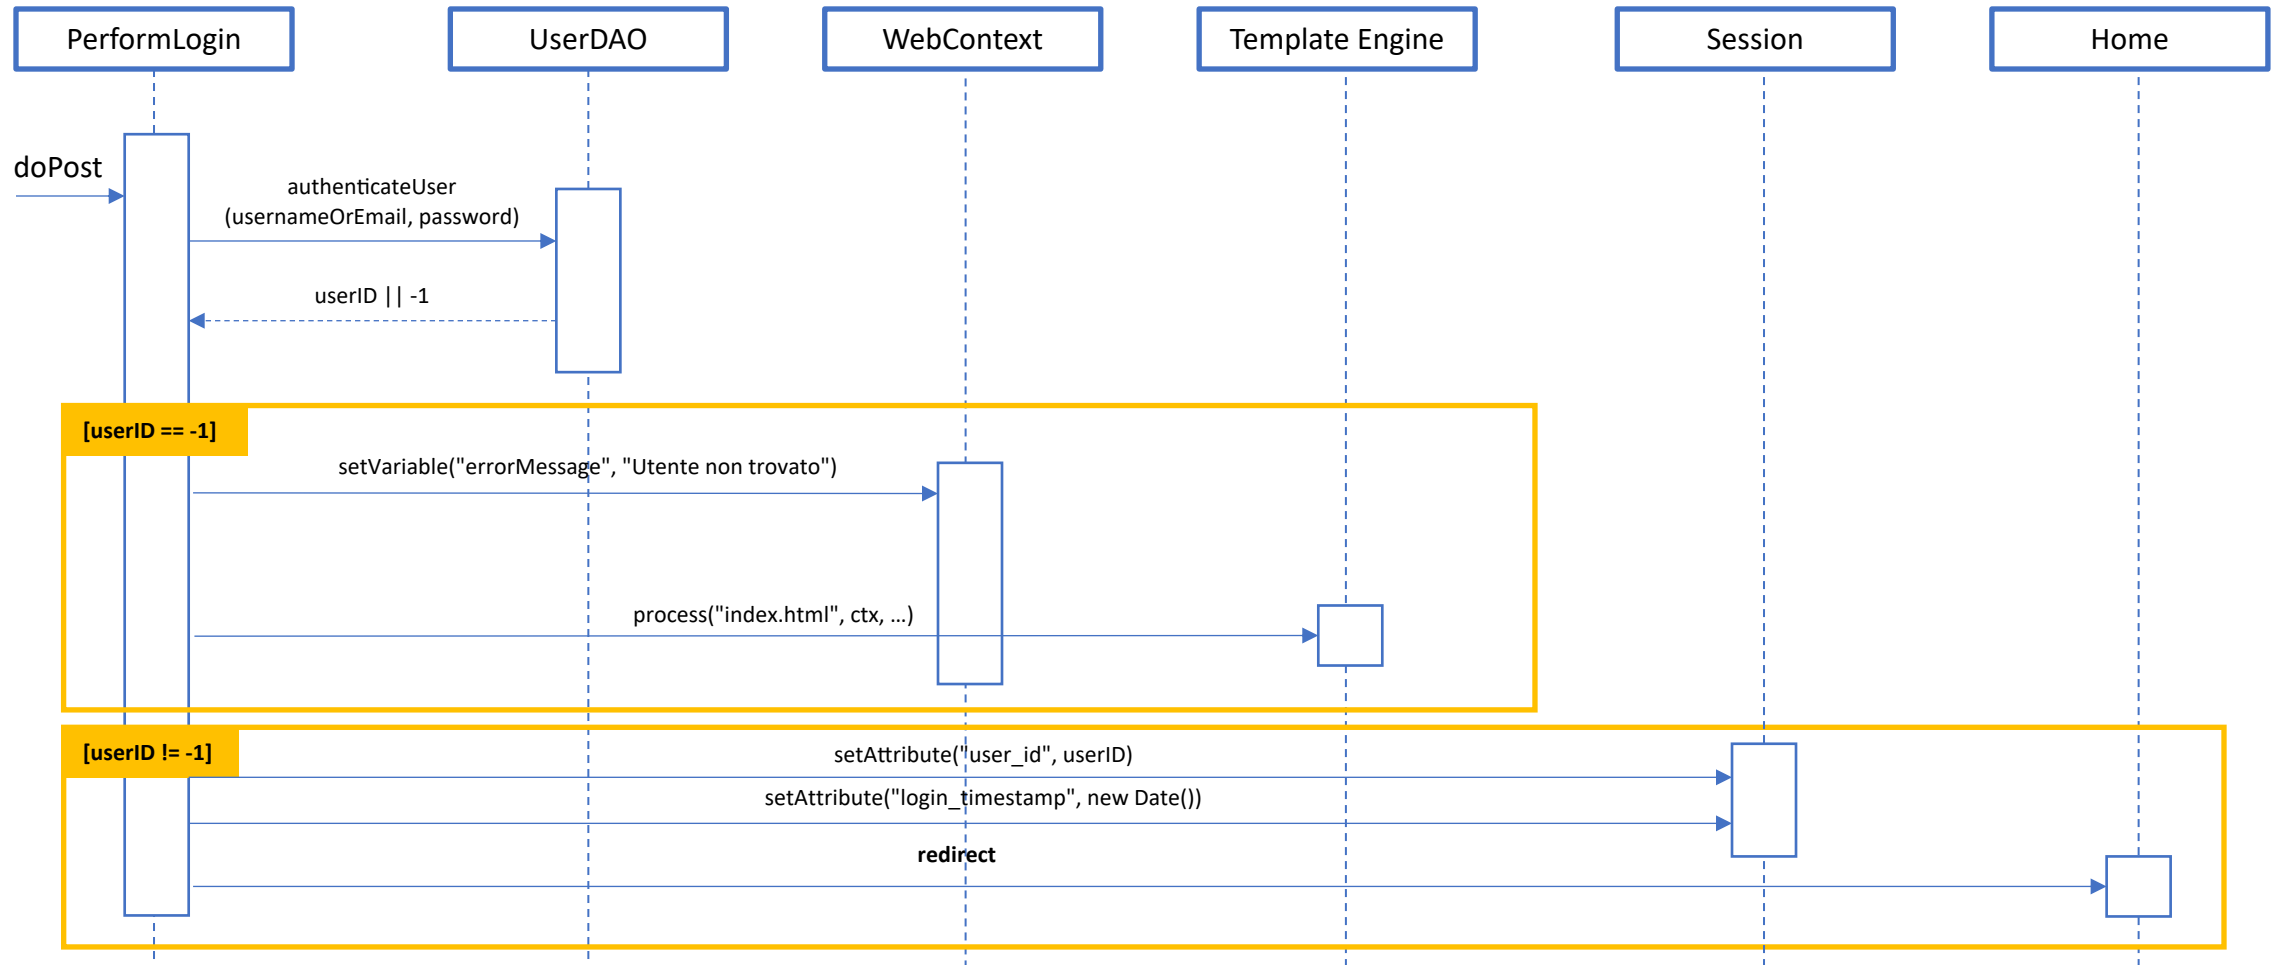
PerformLogin

UserDAO

WebContext

Template Engine

Session

Home

doPost

authenticateUser (usernameOrEmail, password)

userID || -1

[userID == -1]

setVariable("errorMessage", "Utente non trovato")

process("index.html", ctx, ...)

[userID != -1]

setAttribute("user_id", userID)

setAttribute("login_timestamp", new Date())

redirect